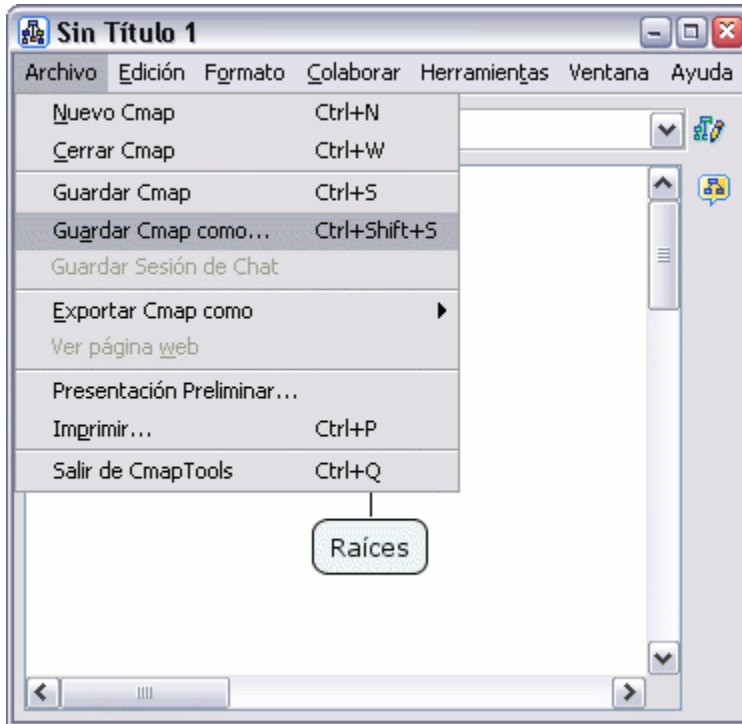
Sin Título 1

Archivo Edición Formato Colaborar Herramientas Ventana Ayuda

| | |
|---|---|
| Nuevo Cmap | Ctrl+N |
| Cerrar Cmap | Ctrl+W |
| Guardar Cmap | Ctrl+S |
| Guardar Cmap como... | Ctrl+Shift+S |
| Guardar Sesión de Chat | |
| Exportar Cmap como | |
| Ver página web | |
| Presentación Preliminar... | |
| Imprimir... | Ctrl+P |
| Salir de CmapTools | Ctrl+Q |

Raíces